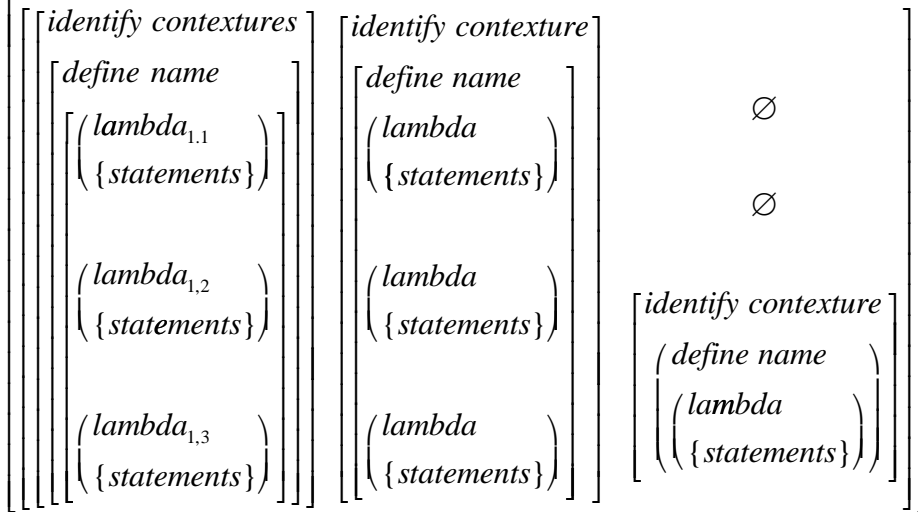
$\left[\begin{array}{ccc} \left[\begin{array}{c} identify\ contextures \\ \left[\begin{array}{c} define\ name \\ \left[\begin{array}{c} \left(\begin{array}{c} lambda_{1.1} \\ \{statements\} \end{array}\right) \\ \\ \left(\begin{array}{c} lambda_{1,2} \\ \{statements\} \end{array}\right) \\ \\ \left(\begin{array}{c} lambda_{1,3} \\ \{statements\} \end{array}\right) \end{array}\right] \end{array}\right] \end{array}\right] & \left[\begin{array}{c} identify\ contexture \\ \left[\begin{array}{c} define\ name \\ \left(\begin{array}{c} lambda \\ \{statements\} \end{array}\right) \\ \\ \left(\begin{array}{c} lambda \\ \{statements\} \end{array}\right) \\ \\ \left(\begin{array}{c} lambda \\ \{statements\} \end{array}\right) \end{array}\right] \end{array}\right] & \begin{array}{c} \varnothing \\ \\ \varnothing \\ \\ \left[\begin{array}{c} identify\ contexture \\ \left(\begin{array}{c} define\ name \\ \left(\begin{array}{c} lambda \\ \{statements\} \end{array}\right) \end{array}\right) \end{array}\right] \end{array} \end{array}\right]$